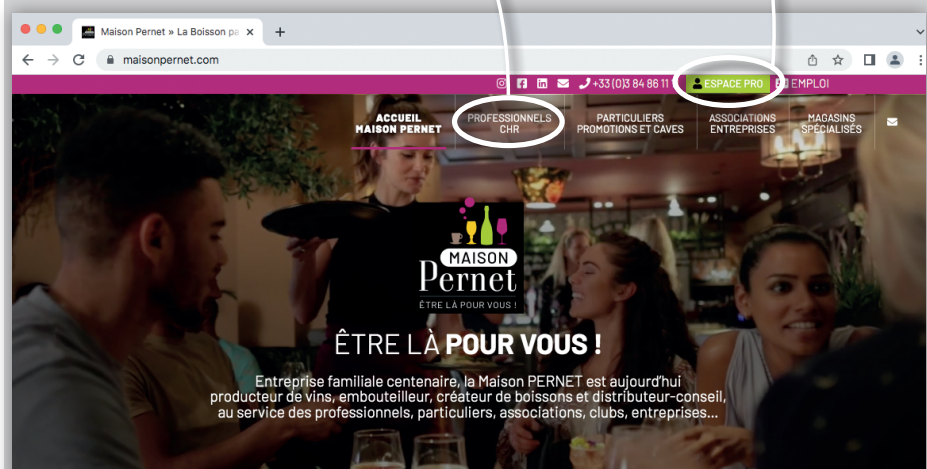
Maison Pernet » La Boisson pa ×
+
maisonpernet.com

+33 (0)3 84 86 11 ESPACE PRO EMPLOI

ACCUEIL MAISON PERNET
PROFESSIONNELS CHR
PARTICULIERS PROMOTIONS ET CAVES
ASSOCIATIONS ENTREPRISES
MAGASINS SPÉCIALISÉS

MAISON Pernet
ÊTRE LÀ POUR VOUS !

ÊTRE LÀ POUR VOUS !

Entreprise familiale centenaire, la Maison PERNET est aujourd'hui producteur de vins, embouteilleur, créateur de boissons et distributeur-conseil, au service des professionnels, particuliers, associations, clubs, entreprises...